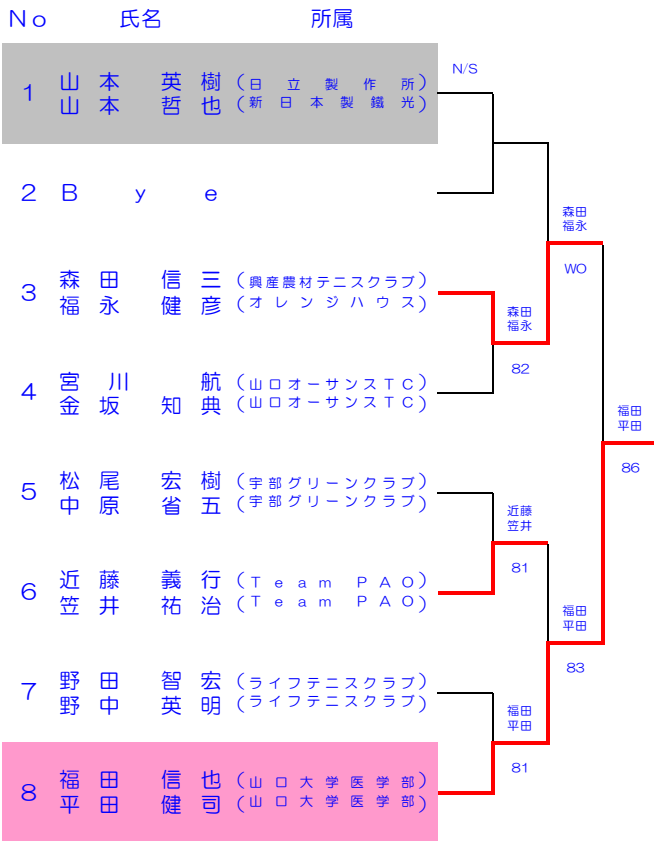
| No | 氏名 | 所属 |
|---|---|---|
| 1 | 山本 英樹<br>山本 哲也 | (日立製作所)<br>(新日本製鐵光) |
| 2 | Bye | |
| 3 | 森田 信三<br>福永 健彦 | (興産農材テニスクラブ)<br>(オレンジハウス) |
| 4 | 宮川 航<br>金坂 知典 | (山口オーサンスTC)<br>(山口オーサンスTC) |
| 5 | 松尾 宏樹<br>中原 省五 | (宇部グリーンクラブ)<br>(宇部グリーンクラブ) |
| 6 | 近藤 義行<br>笠井 祐治 | (Team PAO)<br>(Team PAO) |
| 7 | 野田 智宏<br>野中 英明 | (ライフテニスクラブ)<br>(ライフテニスクラブ) |
| 8 | 福田 信也<br>平田 健司 | (山口大学医学部)<br>(山口大学医学部) |

N/S

森田
福永
82

近藤
笠井
81

福田
平田
81

森田
福永
WO

福田
平田
83

福田
平田
86